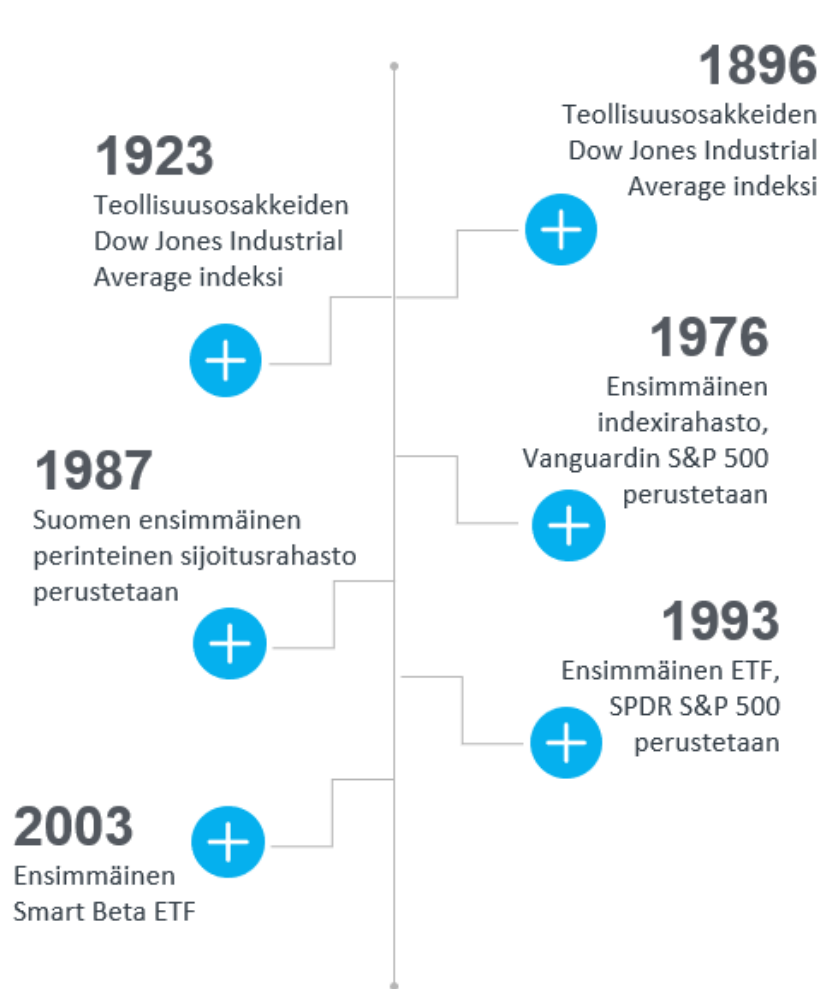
1896
Teollisuusosakkeiden Dow Jones Industrial Average indeksi

1923
Teollisuusosakkeiden Dow Jones Industrial Average indeksi

1976
Ensimmäinen indexirahasto, Vanguardin S&P 500 perustetaan

1987
Suomen ensimmäinen perinteinen sijoitusrahasto perustetaan

1993
Ensimmäinen ETF, SPDR S&P 500 perustetaan

2003
Ensimmäinen Smart Beta ETF